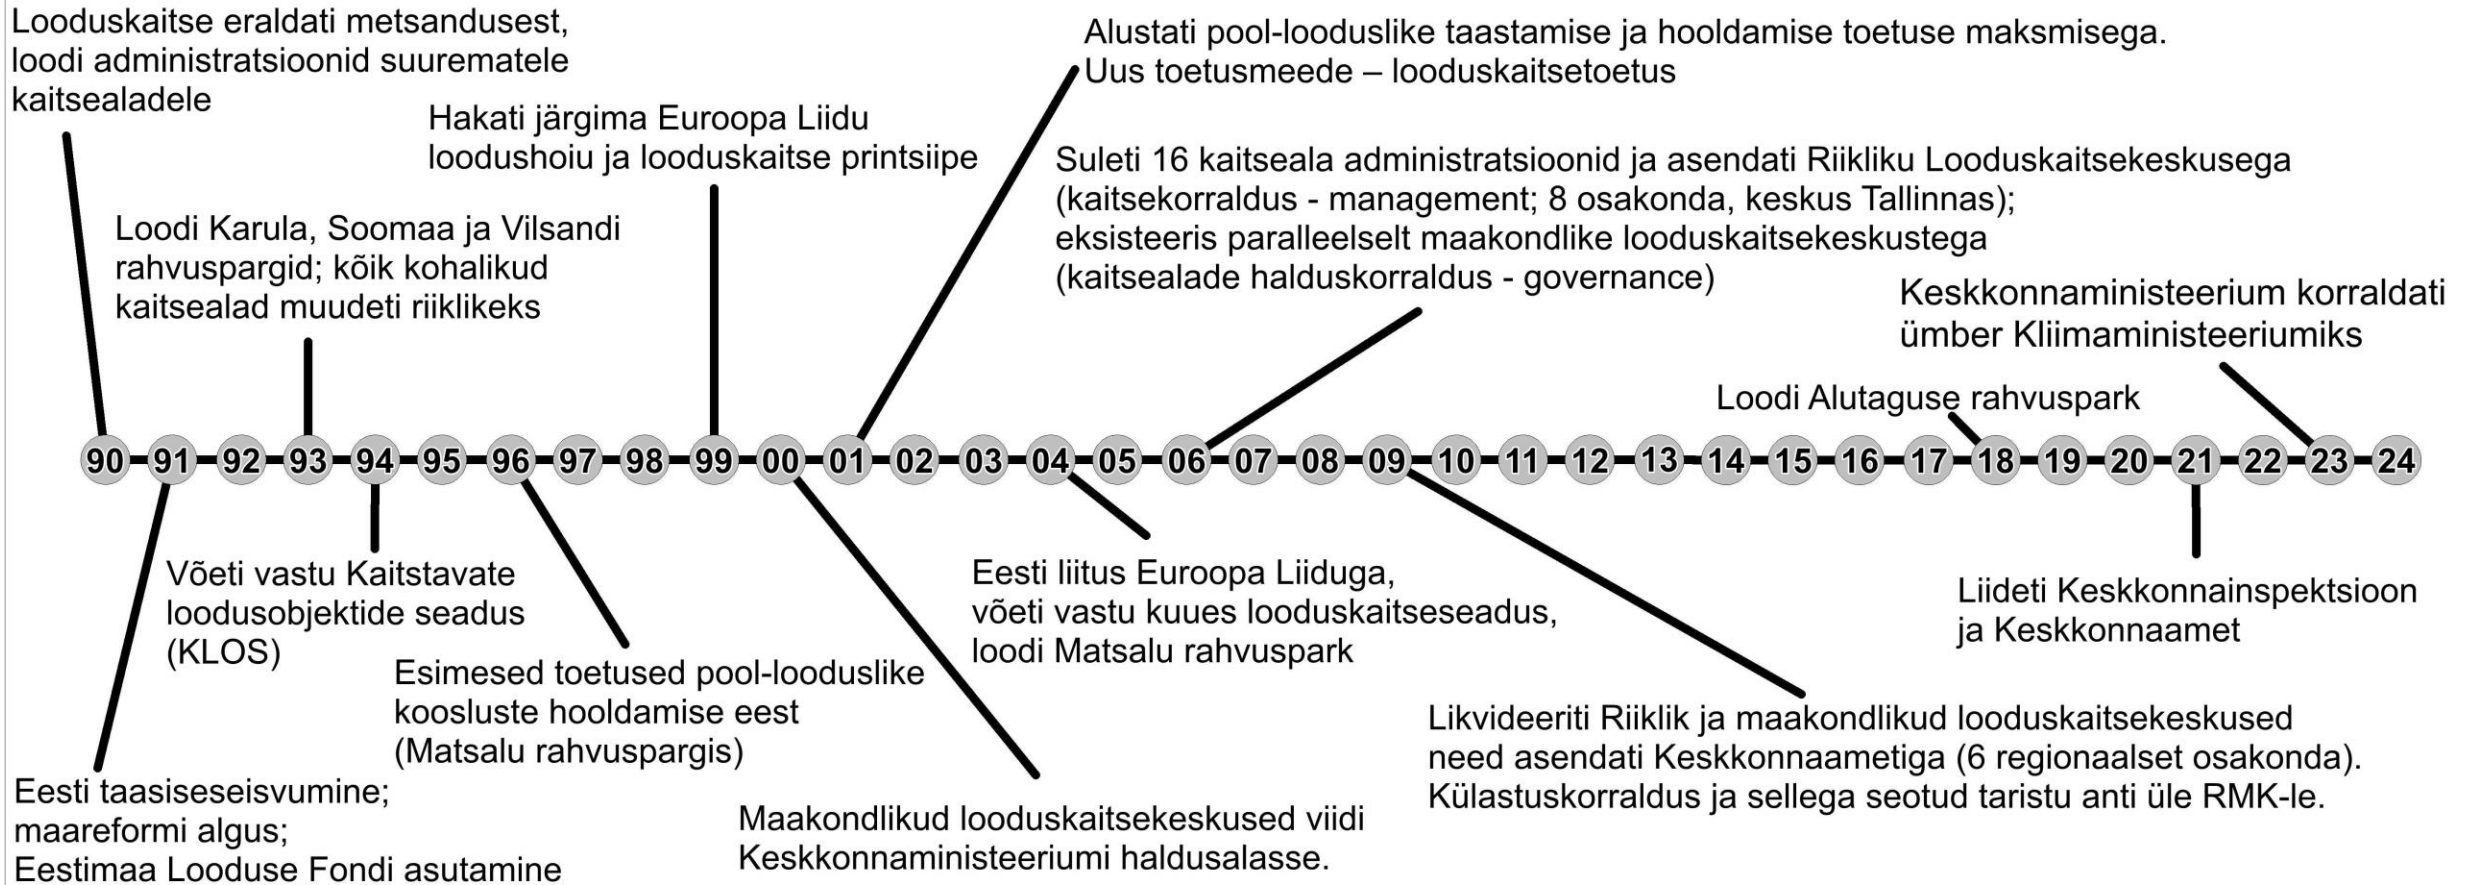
Looduskaitse eraldati metsandusest, loodi administratsioonid suurematele kaitsealadele

Hakati järgima Euroopa Liidu loodushoiu ja looduskaitse printsiipe

Alustati pool-looduslike taastamise ja hooldamise toetuse maksmisega. Uus toetusmeede – looduskaitsetoetus

Suleti 16 kaitseala administratsioonid ja asendati Riikliku Looduskaitsekeskusega (kaitsekorraldus - management; 8 osakonda, keskus Tallinnas); eksisteeris paralleelselt maakondlike looduskaitsekeskustega (kaitsealade halduskorraldus - governance)

Loodi Karula, Soomaa ja Vilsandi rahvuspargid; kõik kohalikud kaitsealad muudeti riiklikeks

Keskkonnaministeerium korraldati ümber Kliimaministeeriumiks

Loodi Alutaguse rahvuspark

90 91 92 93 94 95 96 97 98 99 00 01 02 03 04 05 06 07 08 09 10 11 12 13 14 15 16 17 18 19 20 21 22 23 24

Võeti vastu Kaitstavate loodusobjektide seadus (KLOS)

Esimesed toetused pool-looduslike koosluste hooldamise eest (Matsalu rahvuspargis)

Eesti liitus Euroopa Liiduga, võeti vastu kuues looduskaitseseadus, loodi Matsalu rahvuspark

Liideti Keskkonnainspektsioon ja Keskkonnaamet

Likvideeriti Riiklik ja maakondlikud looduskaitsekeskused need asendati Keskkonnaametiga (6 regionaalset osakonda). Külastuskorraldus ja sellega seotud taristu anti üle RMK-le.

Eesti taasiseseisvumine; maareformi algus; Eestimaa Looduse Fondi asutamine

Maakondlikud looduskaitsekeskused viidi Keskkonnaministeeriumi haldusalasse.